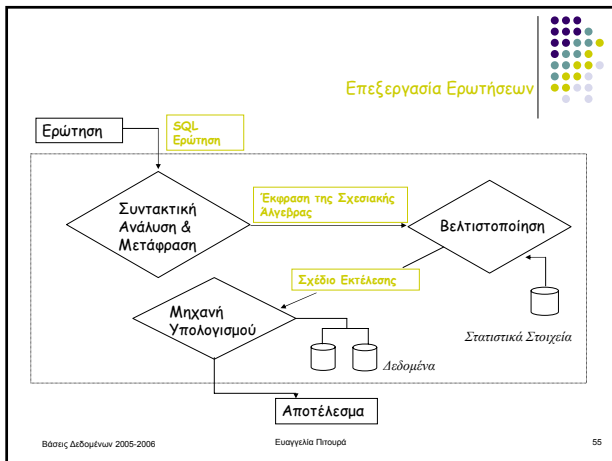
Επεξεργασία Ερωτήσεων

Ερώτηση

SQL Ερώτηση

Συντακτική Ανάλυση & Μετάφραση

Έκφραση της Σχεσιακής Άλγεβρας

Βελτιστοποίηση

Σχέδιο Εκτέλεσης

Μηχανή Υπολογισμού

Στατιστικά Στοιχεία

Δεδομένα

Αποτέλεσμα

Βάσεις Δεδομένων 2005-2006

Ευαγγελία Πιτουρά

55